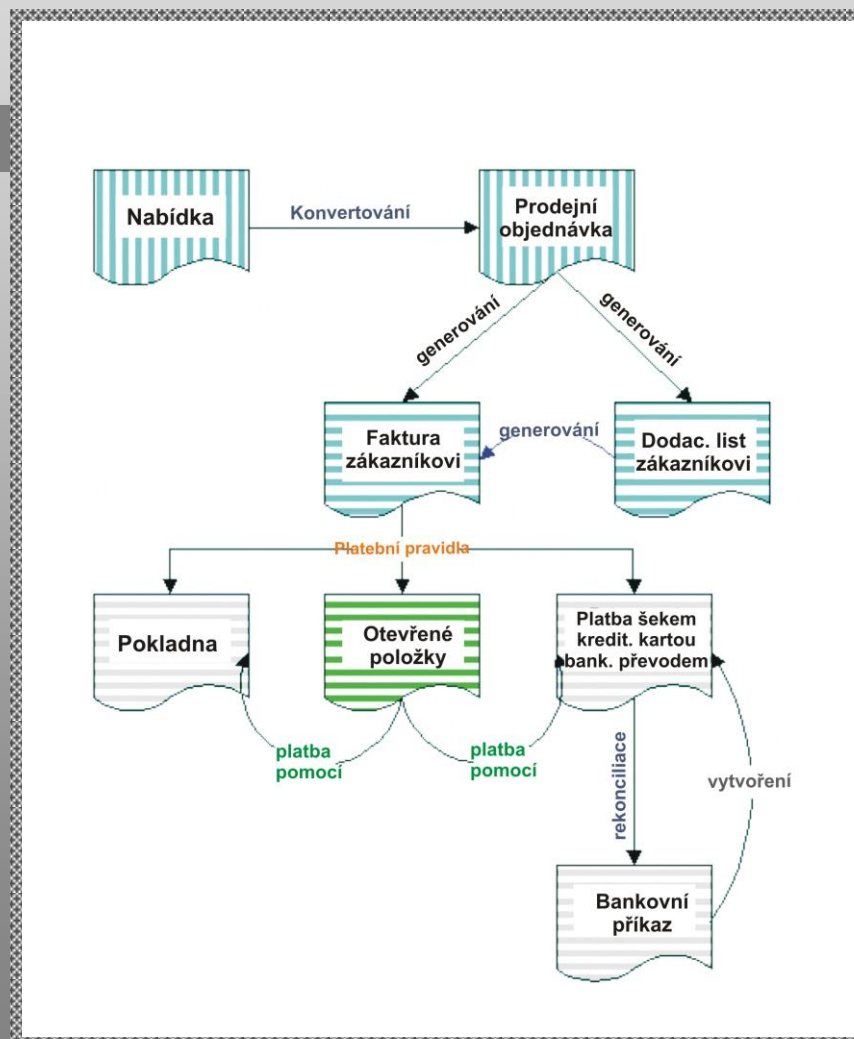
Nabídka

Konvertování

Prodejní objednávka

generování

generování

Faktura zákazníkovi

generování

Dodac. list zákazníkovi

Platební pravidla

Pokladna

Otevřené položky

Platba šekem kredit. kartou bank. převodem

platba pomocí

platba pomocí

rekonciliace

vytvoření

Bankovní příkaz